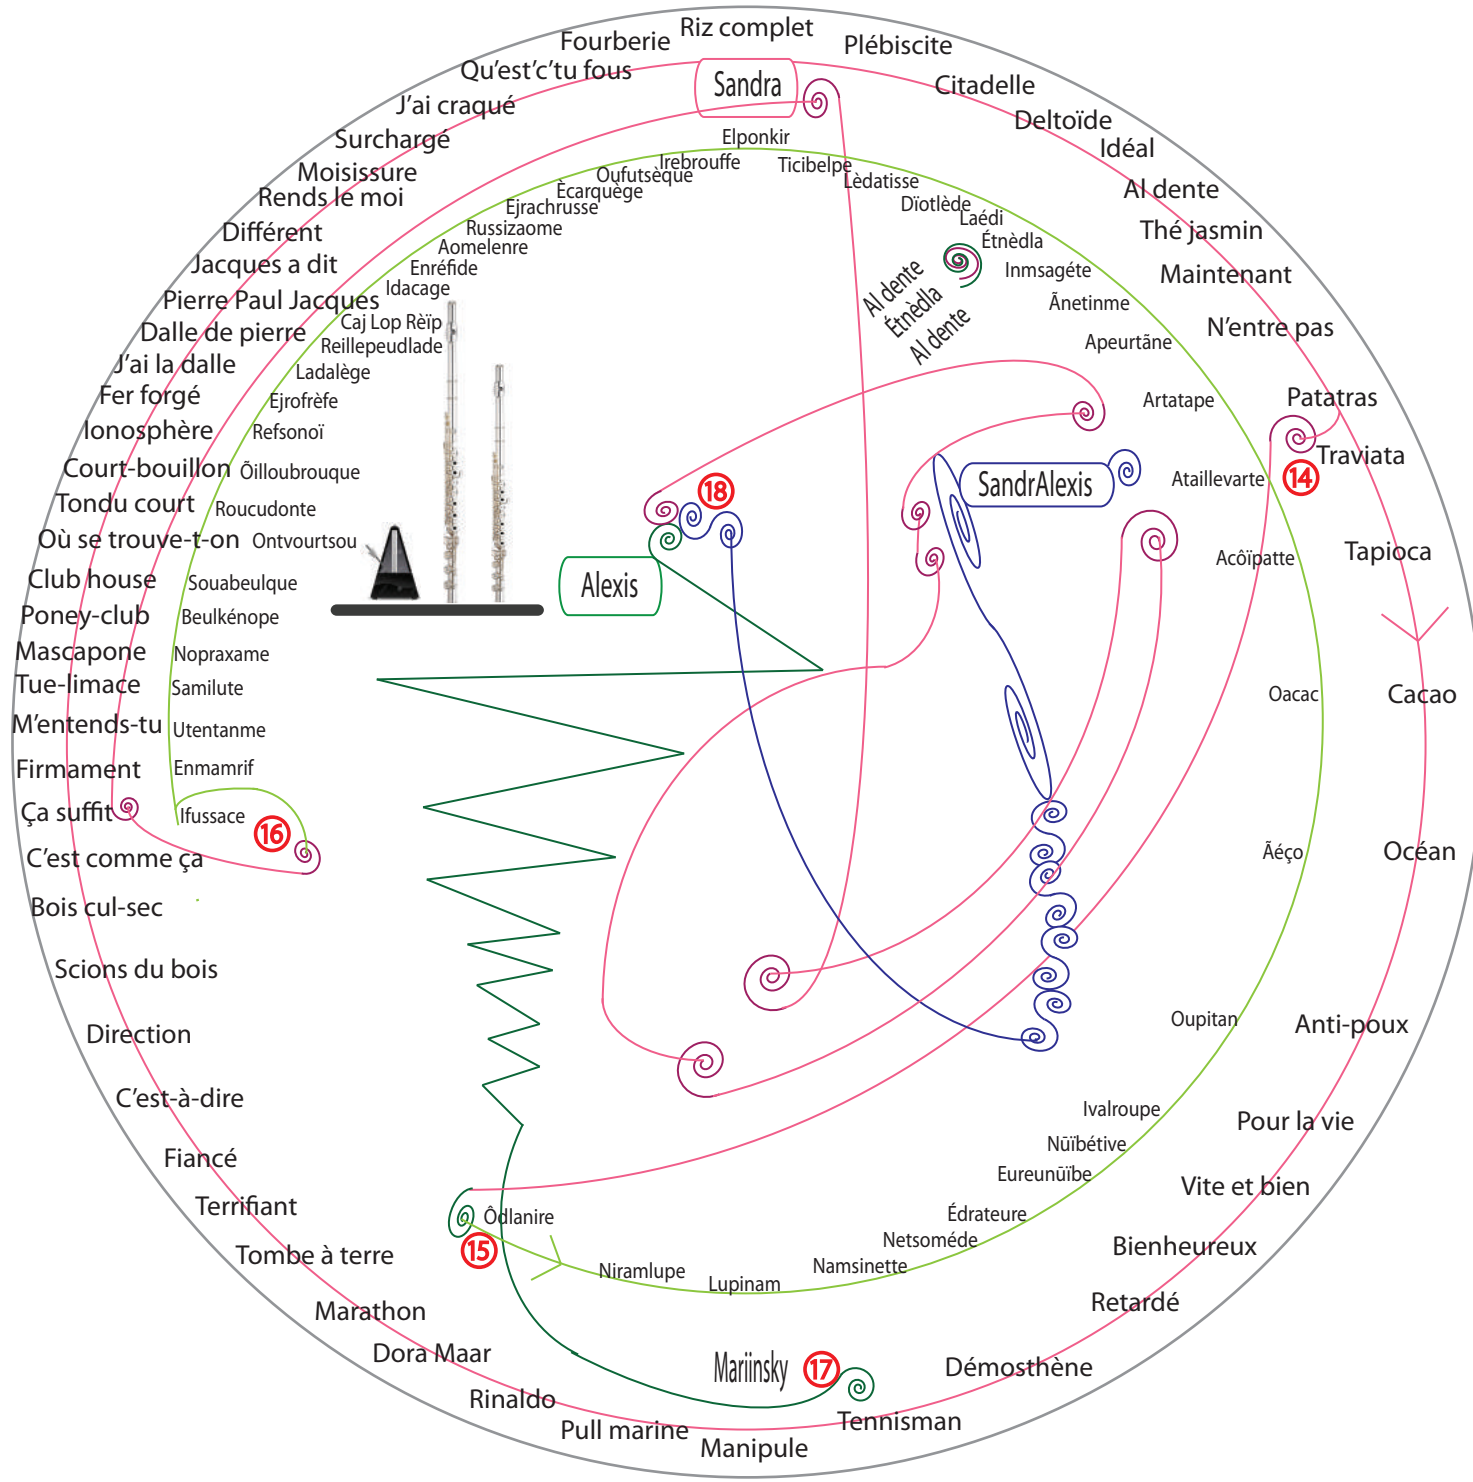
Riz complet
Fourberie
Plébiscite
Qu'est'c'tu fous
Sandra
Citadelle
J'ai craqué
Deltoïde
Surchargé
Idéal
Moisissure
Al dente
Rends le moi
Thé jasmin
Différent
Maintenant
Jacques a dit
N'entre pas
Pierre Paul Jacques
Dalle de pierre
J'ai la dalle
Patatras
Fer forgé
Traviata
Ionosphère
Court-bouillon
Tondu court
Où se trouve-t-on
Tapioca
Club house
Poney-club
Mascapone
Cacao
Tue-limace
M'entends-tu
Firmament
Ça suffit
Océan
C'est comme ça
Bois cul-sec
Scions du bois
Anti-poux
Direction
C'est-à-dire
Pour la vie
Fiancé
Vite et bien
Terrifiant
Bienheureux
Tombe à terre
Retardé
Marathon
Démosthène
Dora Maar
Rinaldo
Tennisman
Pull marine
Manipule

Elponkir
Irebrouffe
Ticibelpe
Oufutsèque
Lèdatisse
Ècarquège
Diotlède
Ejrachrusse
Laédi
Russizaome
Étnèdla
Aomelenre
Inmsagéte
Enréfide
Idacage
Ãnetinme
Caj Lop Rèïp
Apeurtãne
Reillepeudlade
Ladalège
Artatape
Ejrofrèfe
Refsonoï
Ataillevarte
Öilloubrouque
Roucudonte
Ontvourtsou
Acôïpatte
Souabeulque
Beulkénope
Nopraxame
Oacac
Samilute
Utentanme
Enmamrif
Ãéço
Ifussace
Oupitan
Ivalroupe
Nüïbétive
Eureunüïbe
Édrateure
Netsoméde
Ôdlanire
Namsinette
Niramlupe
Lupinam

Al dente
Étnèdla
Al dente
SandrAlexis
Alexis
Mariinsky
14
15
16
17
18